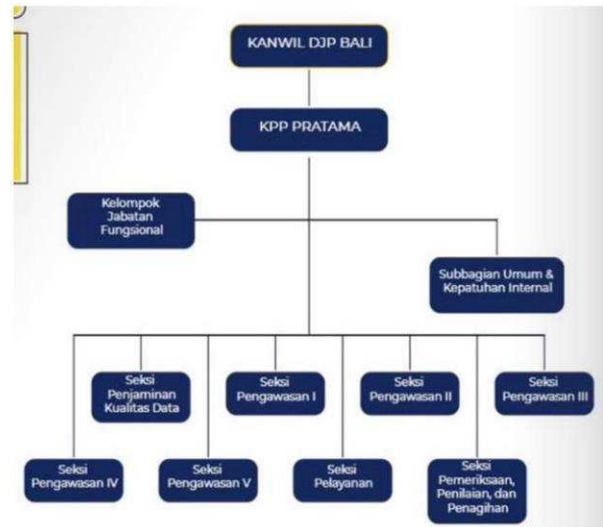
KANWIL DJP BALI

KPP PRATAMA

Kelompok Jabatan Fungsional

Subbagian Umum & Kepatuhan Internal

Seksi Penjaminan Kualitas Data

Seksi Pengawasan I

Seksi Pengawasan II

Seksi Pengawasan III

Seksi Pengawasan IV

Seksi Pengawasan V

Seksi Pelayanan

Seksi Pemeriksaan, Penilaian, dan Penagihan